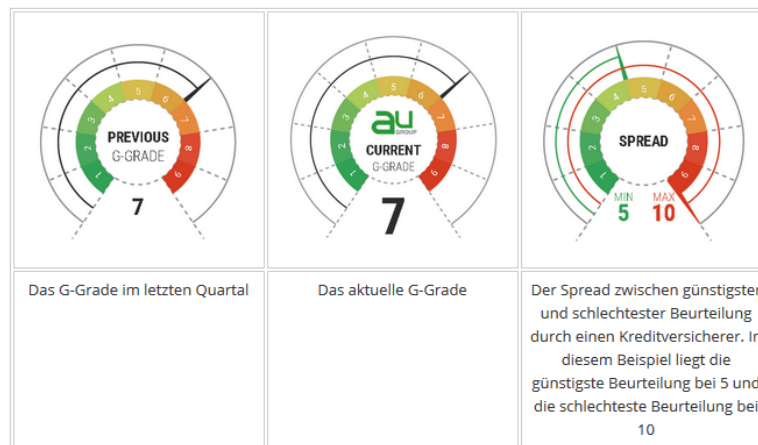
| 1 2 3 4 5 6 7 8 9 PREVIOUS G-GRADE 7 | 1 2 3 4 5 6 7 8 9 au GROUP CURRENT G-GRADE 7 | 1 2 3 4 5 6 7 8 9 SPREAD MIN 5 MAX 10 |
|---|---|---|
| Das G-Grade im letzten Quartal | Das aktuelle G-Grade | Der Spread zwischen günstigster und schlechtester Beurteilung durch einen Kreditversicherer. In diesem Beispiel liegt die günstigste Beurteilung bei 5 und die schlechteste Beurteilung bei 10 |